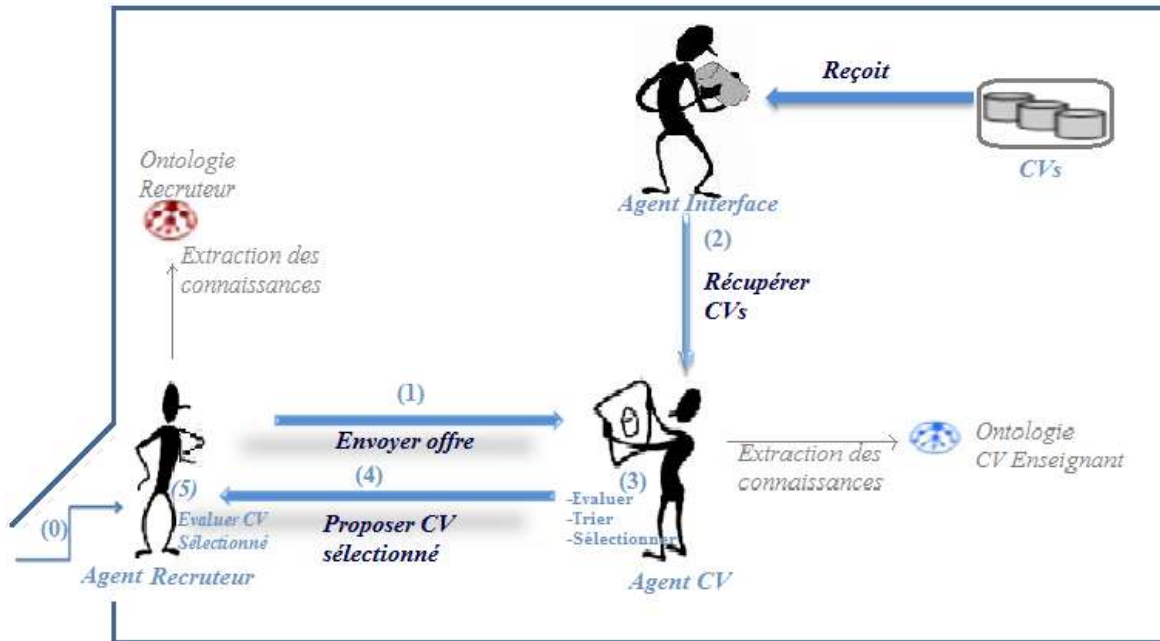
Reçoit

CVs

Agent Interface

Ontologie Recruteur

Extraction des connaissances

(2)

Récupérer CVs

(1)

Envoyer offre

(3)

Extraction des connaissances

Ontologie CV Enseignant

(4)

Proposer CV sélectionné

-Evaluer
-Trier
-Sélectionner

(5)
Evaluer CV Sélectionné

(0)

Agent Recruteur

Agent CV